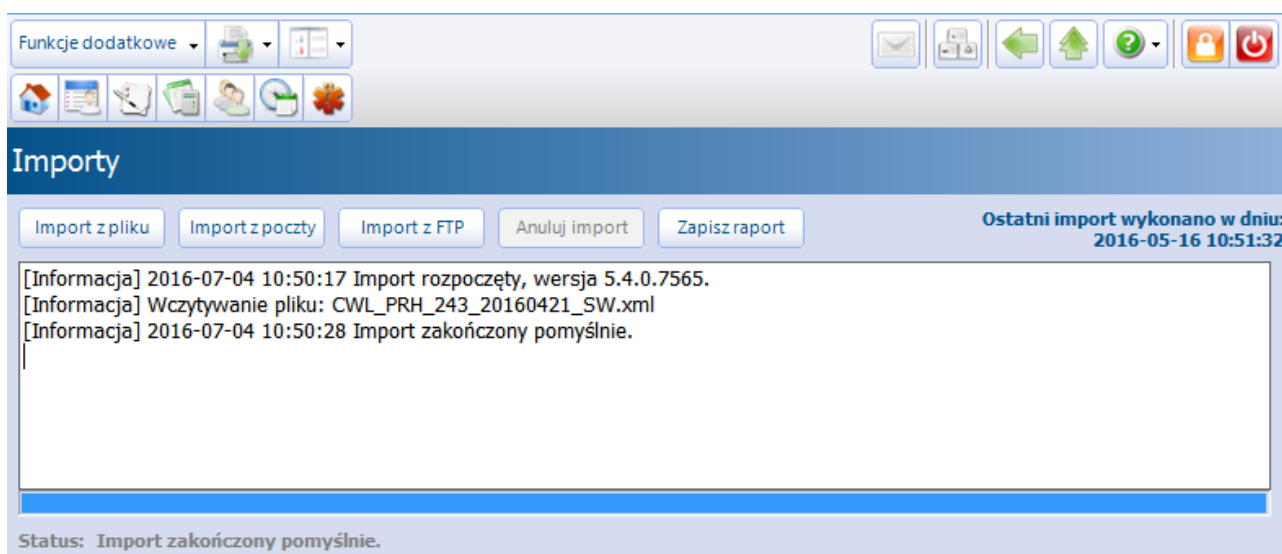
Funkcje dodatkowe

Importy

Import z pliku
Import z poczty
Import z FTP
Anuluj import
Zapisz raport

Ostatni import wykonano w dniu:
2016-05-16 10:51:32

[Informacja] 2016-07-04 10:50:17 Import rozpoczęty, wersja 5.4.0.7565.
[Informacja] Wczytywanie pliku: CWL_PRH_243_20160421_SW.xml
[Informacja] 2016-07-04 10:50:28 Import zakończony pomyślnie.

Status: Import zakończony pomyślnie.